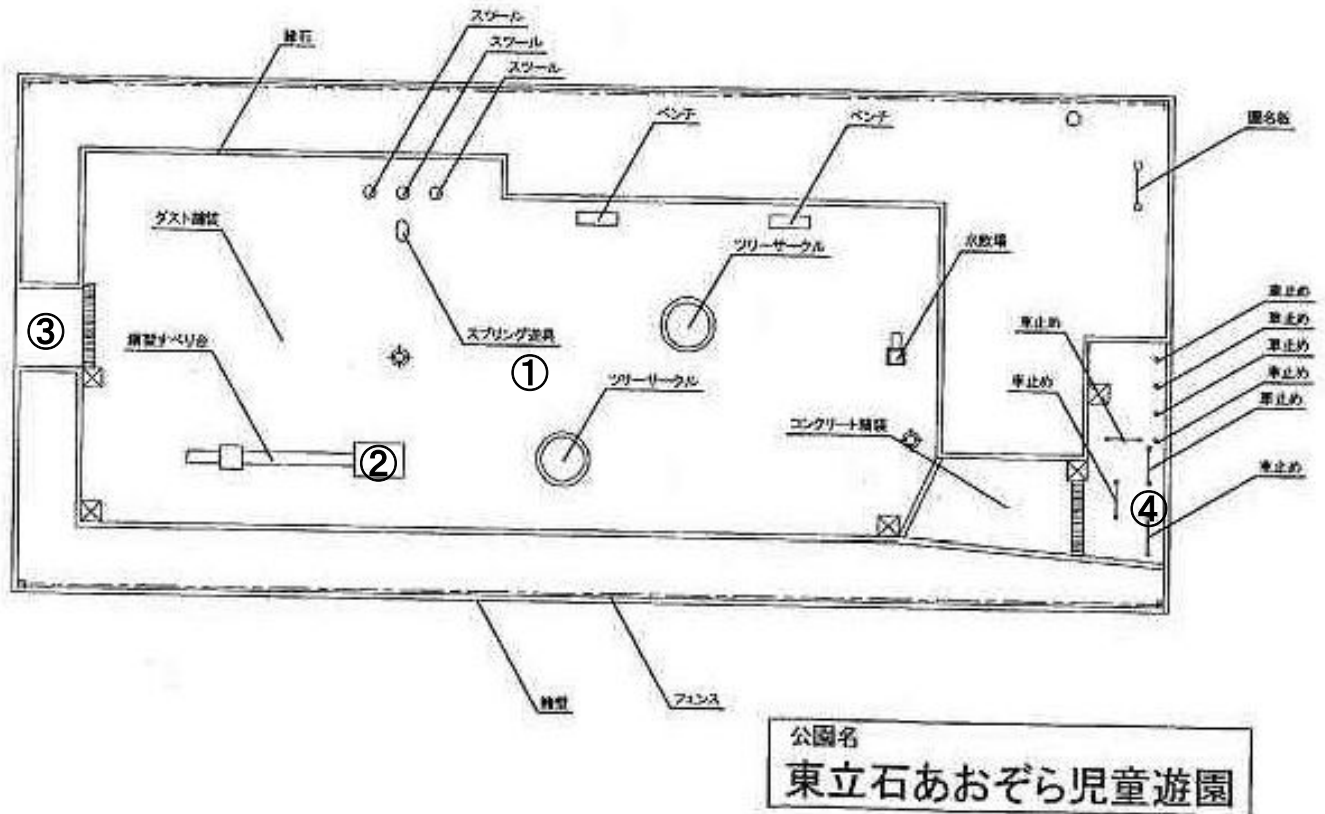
植栽

スツール

スツール

スツール

ベンチ

ベンチ

園名板

ダスト舗装

ツリーサークル

水飲場

③

複合すべり台

スプリング遊具

①

車止め

車止め

車止め

車止め

車止め

車止め

ツリーサークル

車止め

コンクリート舗装

②

④

車止め

擁壁

フェンス

公園名

東立石あおぞら児童遊園